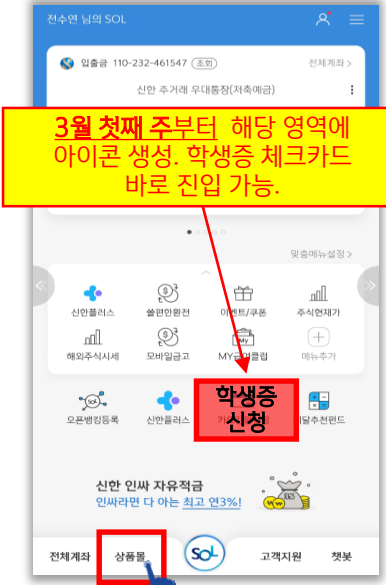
전수연 님의 SOL

입출금 110-232-461547 조회

전체계좌 >

신한 주거래 우대통장(저축예금)

3월 첫째 주부터 해당 영역에 아이콘 생성. 학생증 체크카드 바로 진입 가능.

맞춤메뉴설정 >

신한플러스

쏠편한환전

이벤트/쿠폰

주식현재가

해외주식시세

모바일금고

MY급여클럽

메뉴추가

오픈뱅킹등록

신한플러스

학생증 신청

이달추천펀드

신한 인싸 자유적금

인싸라면 다 아는 최고 연3%!

전체계좌

상품몰

SOL

고객지원

챗봇